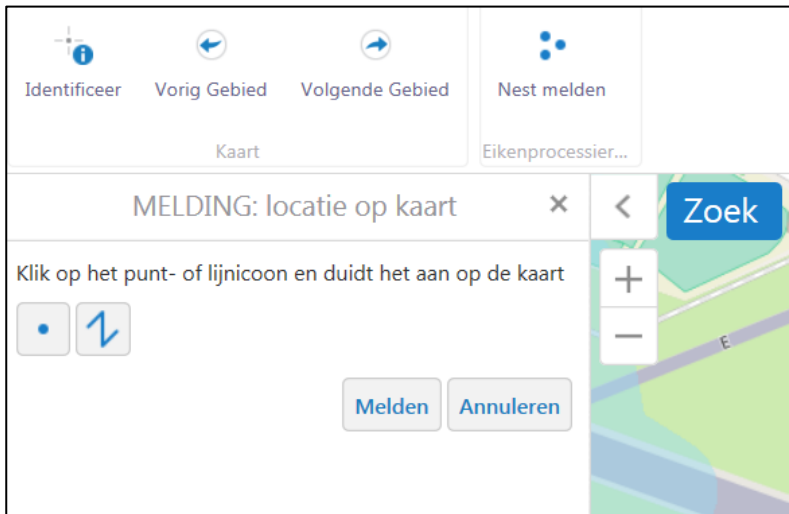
Identificeer Vorig Gebied Volgende Gebied

Kaart

Nest melden

Eikenprocessier...

MELDING: locatie op kaart ×

Klik op het punt- of lijnicoon en duidt het aan op de kaart

Melden Annuleren

<

Zoek

+

−

E